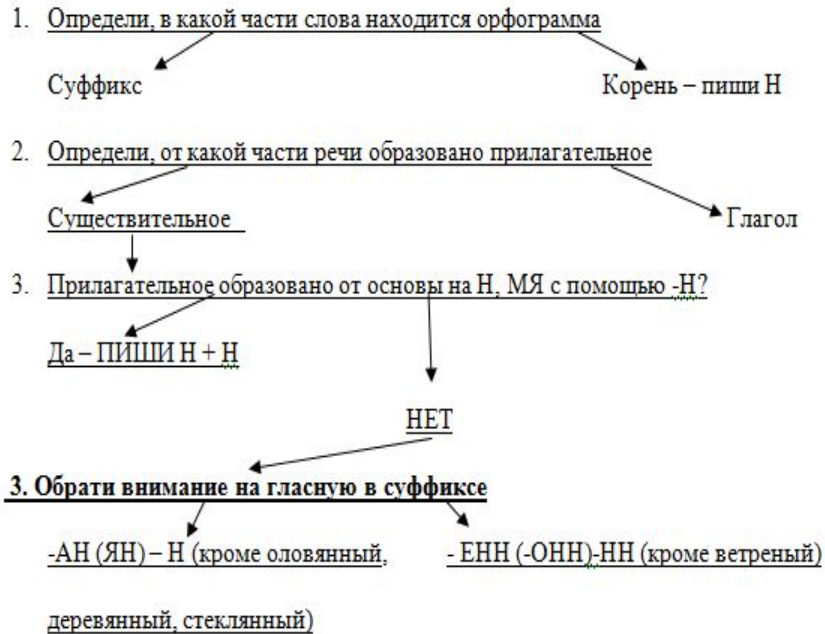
1. Определи, в какой части слова находится орфограмма

Суффикс

Корень – пиши Н

2. Определи, от какой части речи образовано прилагательное

Существительное

Глагол

3. Прилагательное образовано от основы на Н, МЯ с помощью -Н?

Да – ПИШИ Н + Н

НЕТ

3. Обрати внимание на гласную в суффиксе

-АН (ЯН) – Н (кроме оловянный, деревянный, стеклянный)

- ЕНН (-ОНН)-НН (кроме ветреный)